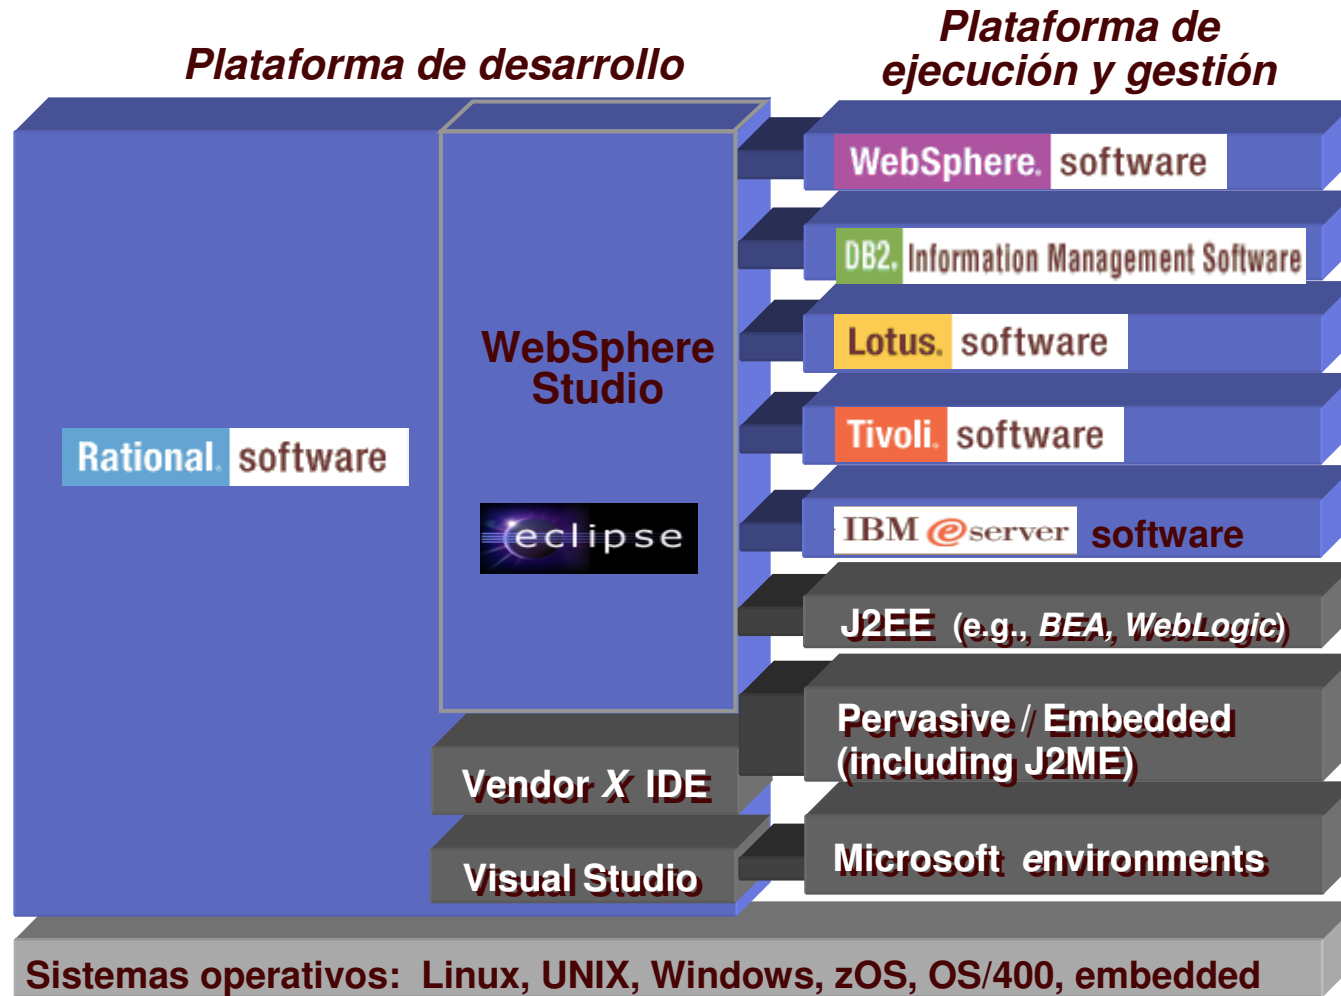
Plataforma de desarrollo

Plataforma de ejecución y gestión

Rational. software

WebSphere Studio

eclipse

WebSphere. software

DB2. Information Management Software

Lotus. software

Tivoli. software

IBM eserver software

J2EE (e.g., BEA, WebLogic)

Pervasive / Embedded (including J2ME)

Vendor X IDE

Visual Studio

Microsoft environments

Sistemas operativos: Linux, UNIX, Windows, zOS, OS/400, embedded